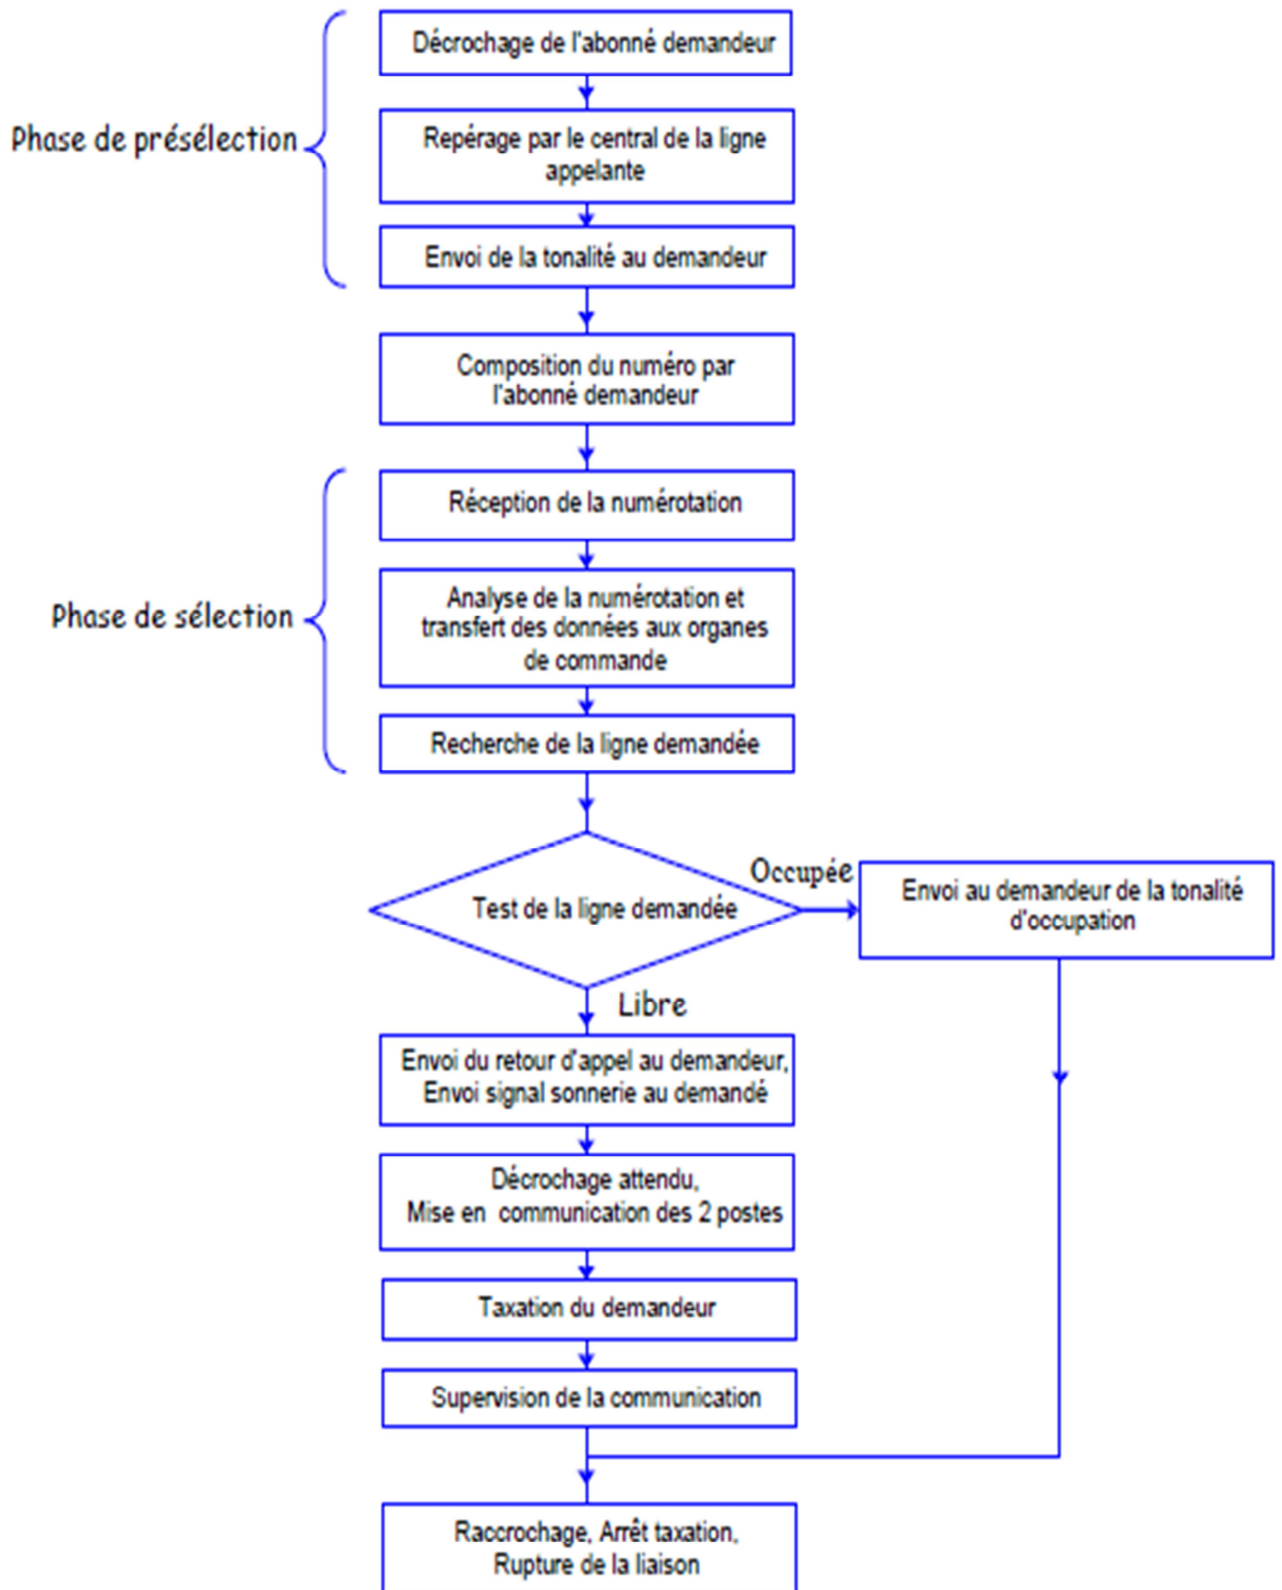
Phase de présélection

Décrochage de l'abonné demandeur

Repérage par le central de la ligne appelante

Envoi de la tonalité au demandeur

Composition du numéro par l'abonné demandeur

Phase de sélection

Réception de la numérotation

Analyse de la numérotation et transfert des données aux organes de commande

Recherche de la ligne demandée

Test de la ligne demandée

Occupée

Envoi au demandeur de la tonalité d'occupation

Libre

Envoi du retour d'appel au demandeur, Envoi signal sonnerie au demandé

Décrochage attendu, Mise en communication des 2 postes

Taxation du demandeur

Supervision de la communication

Raccrochage, Arrêt taxation, Rupture de la liaison